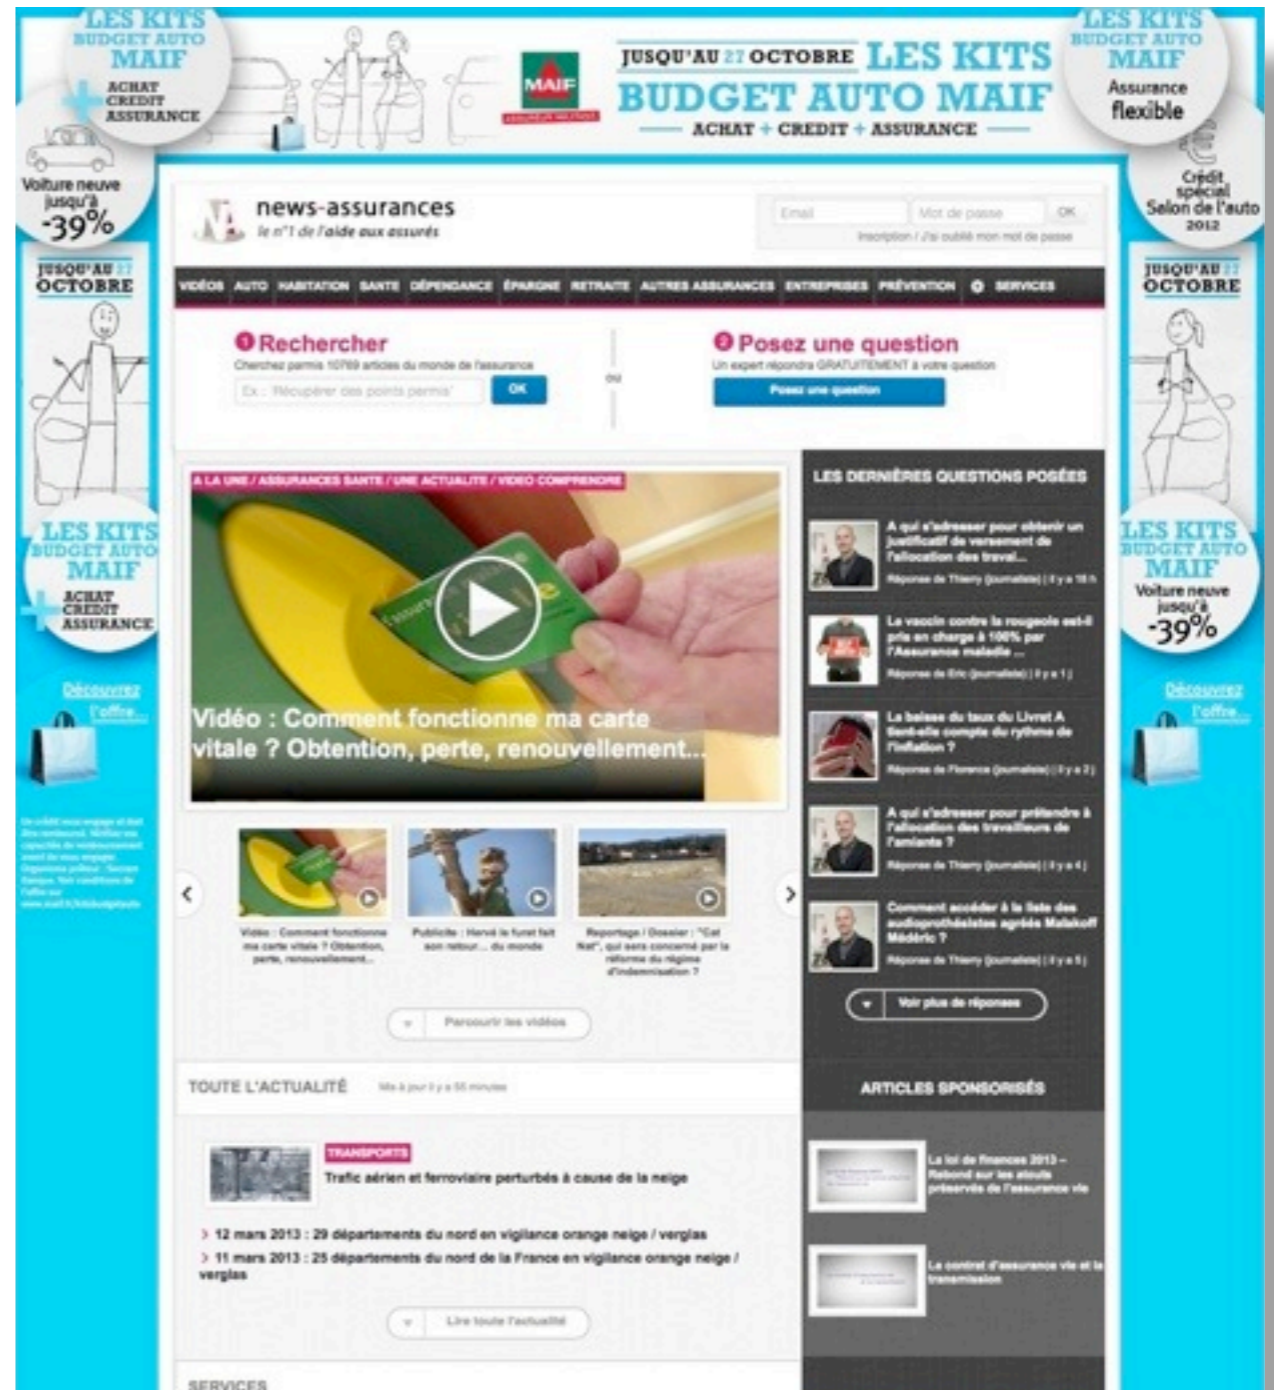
LES KITS BUDGET AUTO MAIF

ACHAT CREDIT ASSURANCE

Voiture neuve jusqu'à -39%

JUSQU'AU 27 OCTOBRE

LES KITS BUDGET AUTO MAIF

ACHAT CREDIT ASSURANCE

Découvrez l'offre...

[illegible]

MAIF

JUSQU'AU 27 OCTOBRE LES KITS BUDGET AUTO MAIF

ACHAT + CREDIT + ASSURANCE

LES KITS BUDGET AUTO MAIF

Assurance flexible

Crédit spécial Salon de l'auto 2012

JUSQU'AU 27 OCTOBRE

LES KITS BUDGET AUTO MAIF

Voiture neuve jusqu'à -39%

Découvrez l'offre...

news-assurances

le n°1 de l'aide aux assurés

Email Mot de passe OK

Inscription / J'ai oublié mon mot de passe

VIDÉOS AUTO HABITATION SANTE DÉPENDANCE ÉPARGNE RETRAITE AUTRES ASSURANCES ENTREPRISES PRÉVENTION SERVICES

1 Rechercher

Cherchez parmis 10769 articles du monde de l'assurance

Ex : Récupérer des points permis

OK

ou

2 Posez une question

Un expert répondra GRATUITEMENT à votre question

Posez une question

A LA UNE / ASSURANCES SANTE / UNE ACTUALITE / VIDEO COMPRENDRE

Vidéo : Comment fonctionne ma carte vitale ? Obtention, perte, renouvellement...

Vidéo : Comment fonctionne ma carte vitale ? Obtention, perte, renouvellement...

Publicité : Hervé le furet fait son retour... du monde

Reportage / Dossier : "Cat Nat", qui sera concerné par la réforme du régime d'indemnisation ?

Parcourir les vidéos

LES DERNIÈRES QUESTIONS POSÉES

A qui s'adresser pour obtenir un justificatif de versement de l'allocation des travail...

Réponse de Thierry (journaliste) | il y a 18 h

Le vaccin contre la rougeole est-il pris en charge à 100% par l'Assurance maladie ...

Réponse de Eric (journaliste) | il y a 1 j

La baisse du taux du Livret A sera-t-elle compte du rythme de l'inflation ?

Réponse de Florence (journaliste) | il y a 2 j

A qui s'adresser pour prétendre à l'allocation des travailleurs de l'amiante ?

Réponse de Thierry (journaliste) | il y a 4 j

Comment accéder à la liste des audioprothésistes agréés Malakoff Médéric ?

Réponse de Thierry (journaliste) | il y a 5 j

Voir plus de réponses

TOUTE L'ACTUALITÉ

Mis à jour il y a 55 minutes

TRANSPORTS

Trafic aérien et ferroviaire perturbés à cause de la neige

12 mars 2013 : 29 départements du nord en vigilance orange neige / verglas

11 mars 2013 : 25 départements du nord de la France en vigilance orange neige / verglas

Lire toute l'actualité

ARTICLES SPONSORISÉS

La loi de finances 2013 – Rebond sur les atouts préservés de l'assurance vie

Le contrat d'assurance vie et la transmission

SERVICES